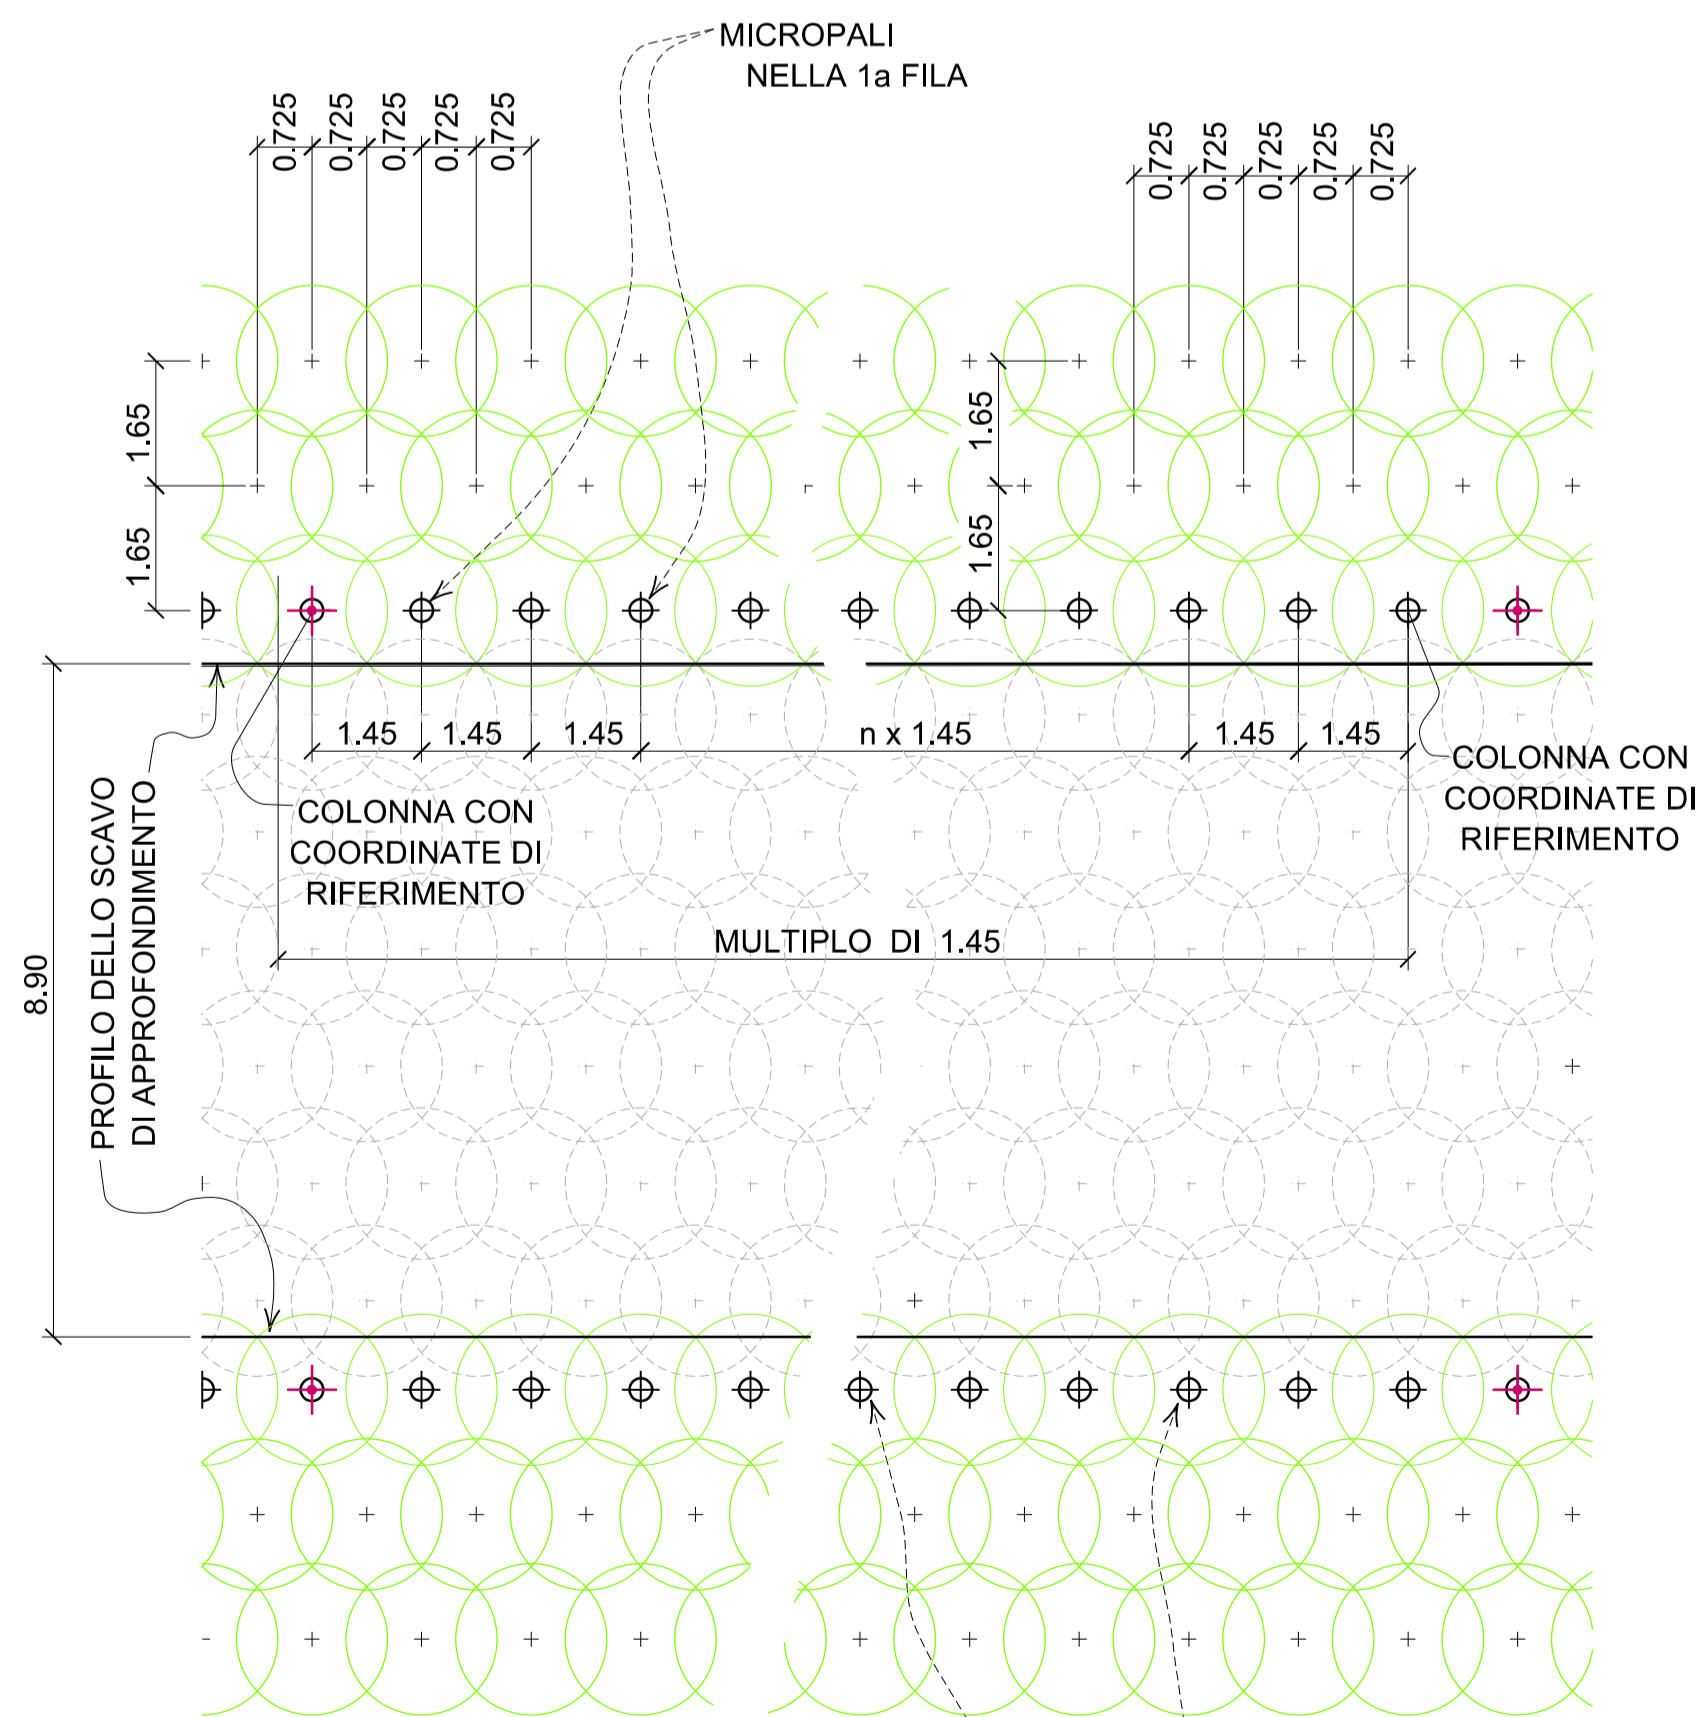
MICROPALI
NELLA 1a FILA

0.725 0.725 0.725 0.725 0.725

0.725 0.725 0.725 0.725 0.725

1.65
1.65

1.65
1.65

1.45 1.45 1.45 n x 1.45 1.45 1.45

COLONNA CON
COORDINATE DI
RIFERIMENTO

COLONNA CON
COORDINATE DI
RIFERIMENTO

MULTIPLO DI 1.45

8.90

PROFILO DELLO SCAVO
DI APPROFONDIMENTO